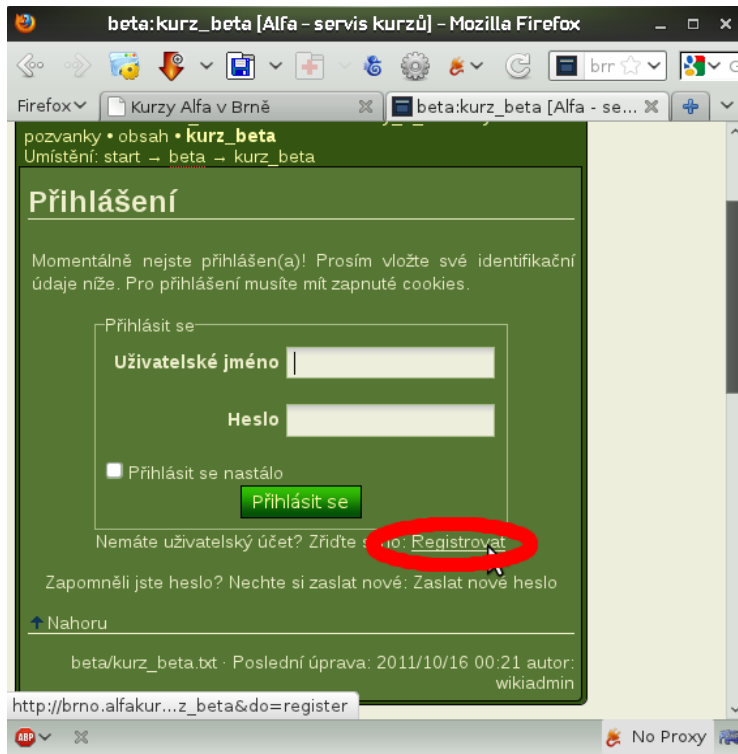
beta:kurz_beta [Alfa - servis kurzů] - Mozilla Firefox

brr

Firefox | Kurzy Alfa v Brně | beta:kurz_beta [Alfa - se...

pozvanky • obsah • kurz_beta
Umístění: start → beta → kurz_beta

Přihlášení

Momentálně nejste přihlášen(a)! Prosím vložte své identifikační údaje níže. Pro přihlášení musíte mít zapnuté cookies.

Přihlásit se

Uživatelské jméno

Heslo

Přihlásit se nastálo

Přihlásit se

Nemáte uživatelský účet? Zřiďte s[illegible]: Registrovat

Zapomněli jste heslo? Nechte si zaslat nové: Zaslat nové heslo

Nahoru

beta/kurz_beta.txt · Poslední úprava: 2011/10/16 00:21 autor: wikiadmin

http://brno.alfakur...z_beta&do=register

No Proxy